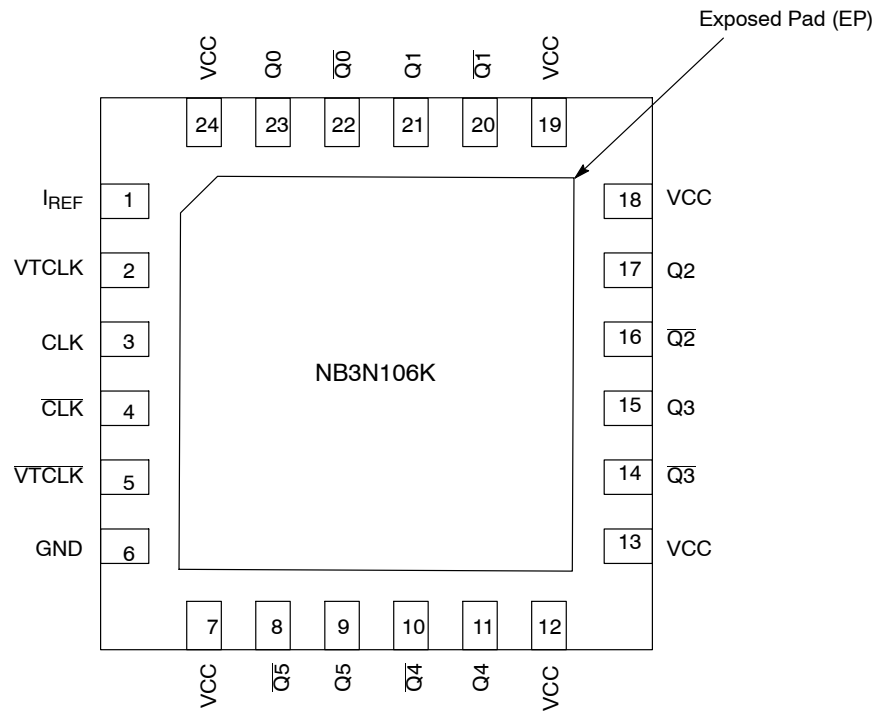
Exposed Pad (EP)

VCC $Q0$ $\overline{Q0}$ $Q1$ $\overline{Q1}$ VCC

24 23 22 21 20 19

$I_{REF}$ 1

VTCLK 2

CLK 3

$\overline{CLK}$ 4

$\overline{VTCLK}$ 5

GND 6

18 VCC

17 Q2

16 $\overline{Q2}$

15 Q3

14 $\overline{Q3}$

13 VCC

NB3N106K

7 8 9 10 11 12

VCC $\overline{Q5}$ Q5 $\overline{Q4}$ Q4 VCC